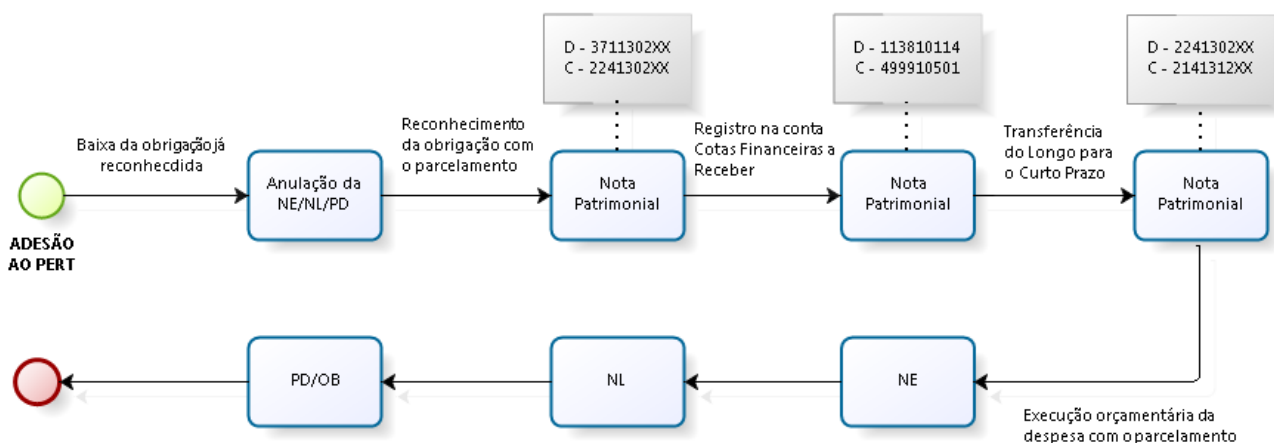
ADESÃO AO PERT

Baixa da obrigação já reconhecdida

Anulação da NE/NL/PD

Reconhecimento da obrigação com o parcelamento

D - 3711302XX
C - 2241302XX

Nota Patrimonial

Registro na conta Cotas Financeiras a Receber

D - 113810114
C - 499910501

Nota Patrimonial

Transferência do Longo para o Curto Prazo

D - 2241302XX
C - 2141312XX

Nota Patrimonial

Execução orçamentária da despesa com o parcelamento

NE

NL

PD/OB